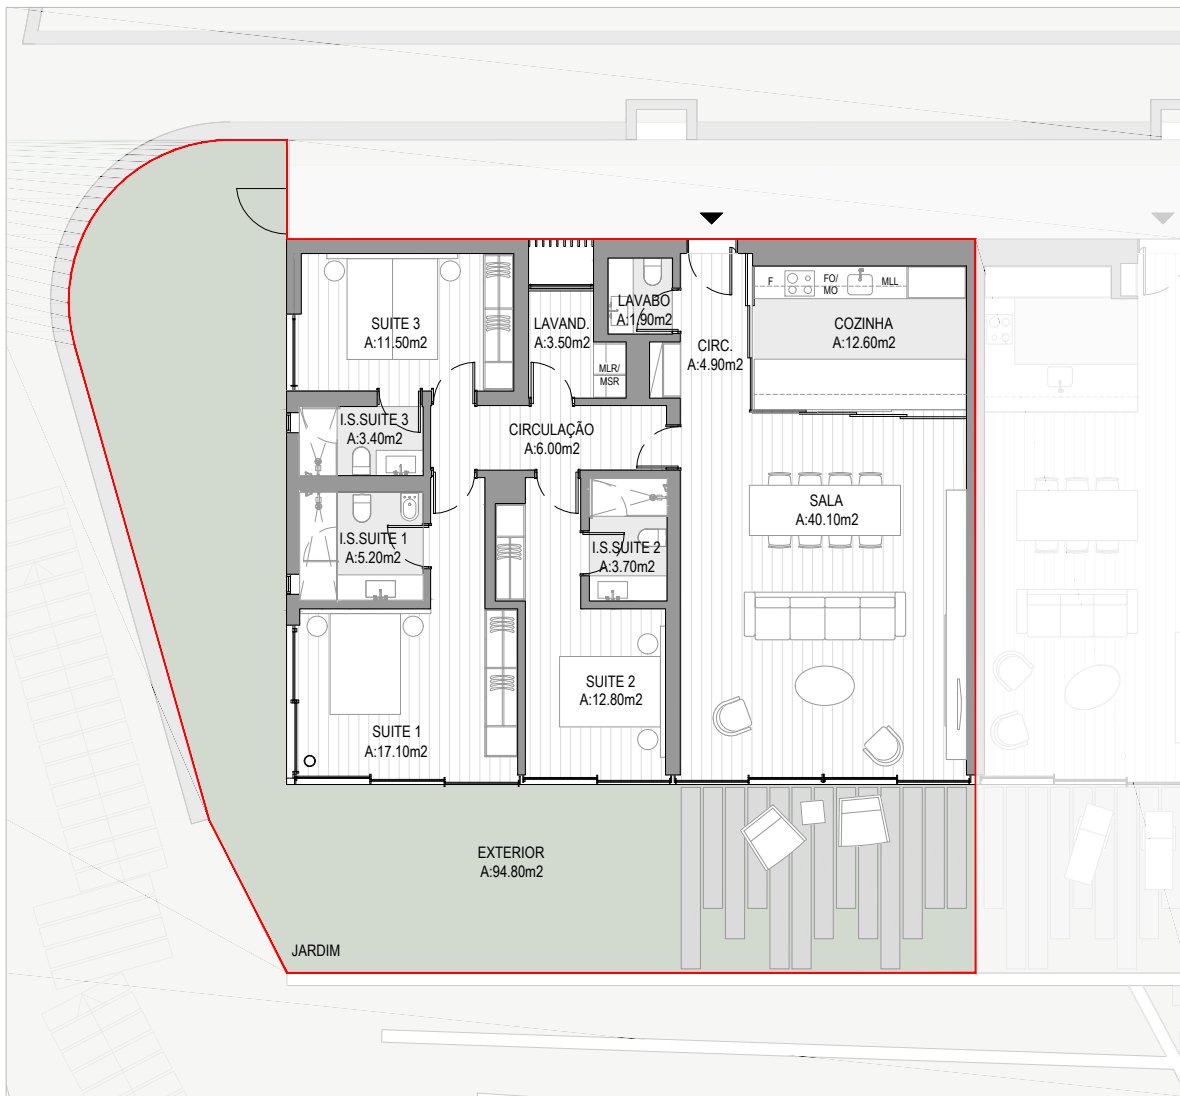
SUITE 3
A:11.50m2

LAVAND.
A:3.50m2

LAVABO
A:1.90m2

MLR/
MSR

CIRC.
A:4.90m2

F

FO/
MO

MLL

COZINHA
A:12.60m2

I.S.SUITE 3
A:3.40m2

CIRCULAÇÃO
A:6.00m2

SALA
A:40.10m2

I.S.SUITE 1
A:5.20m2

I.S.SUITE 2
A:3.70m2

SUITE 2
A:12.80m2

SUITE 1
A:17.10m2

EXTERIOR
A:94.80m2

JARDIM